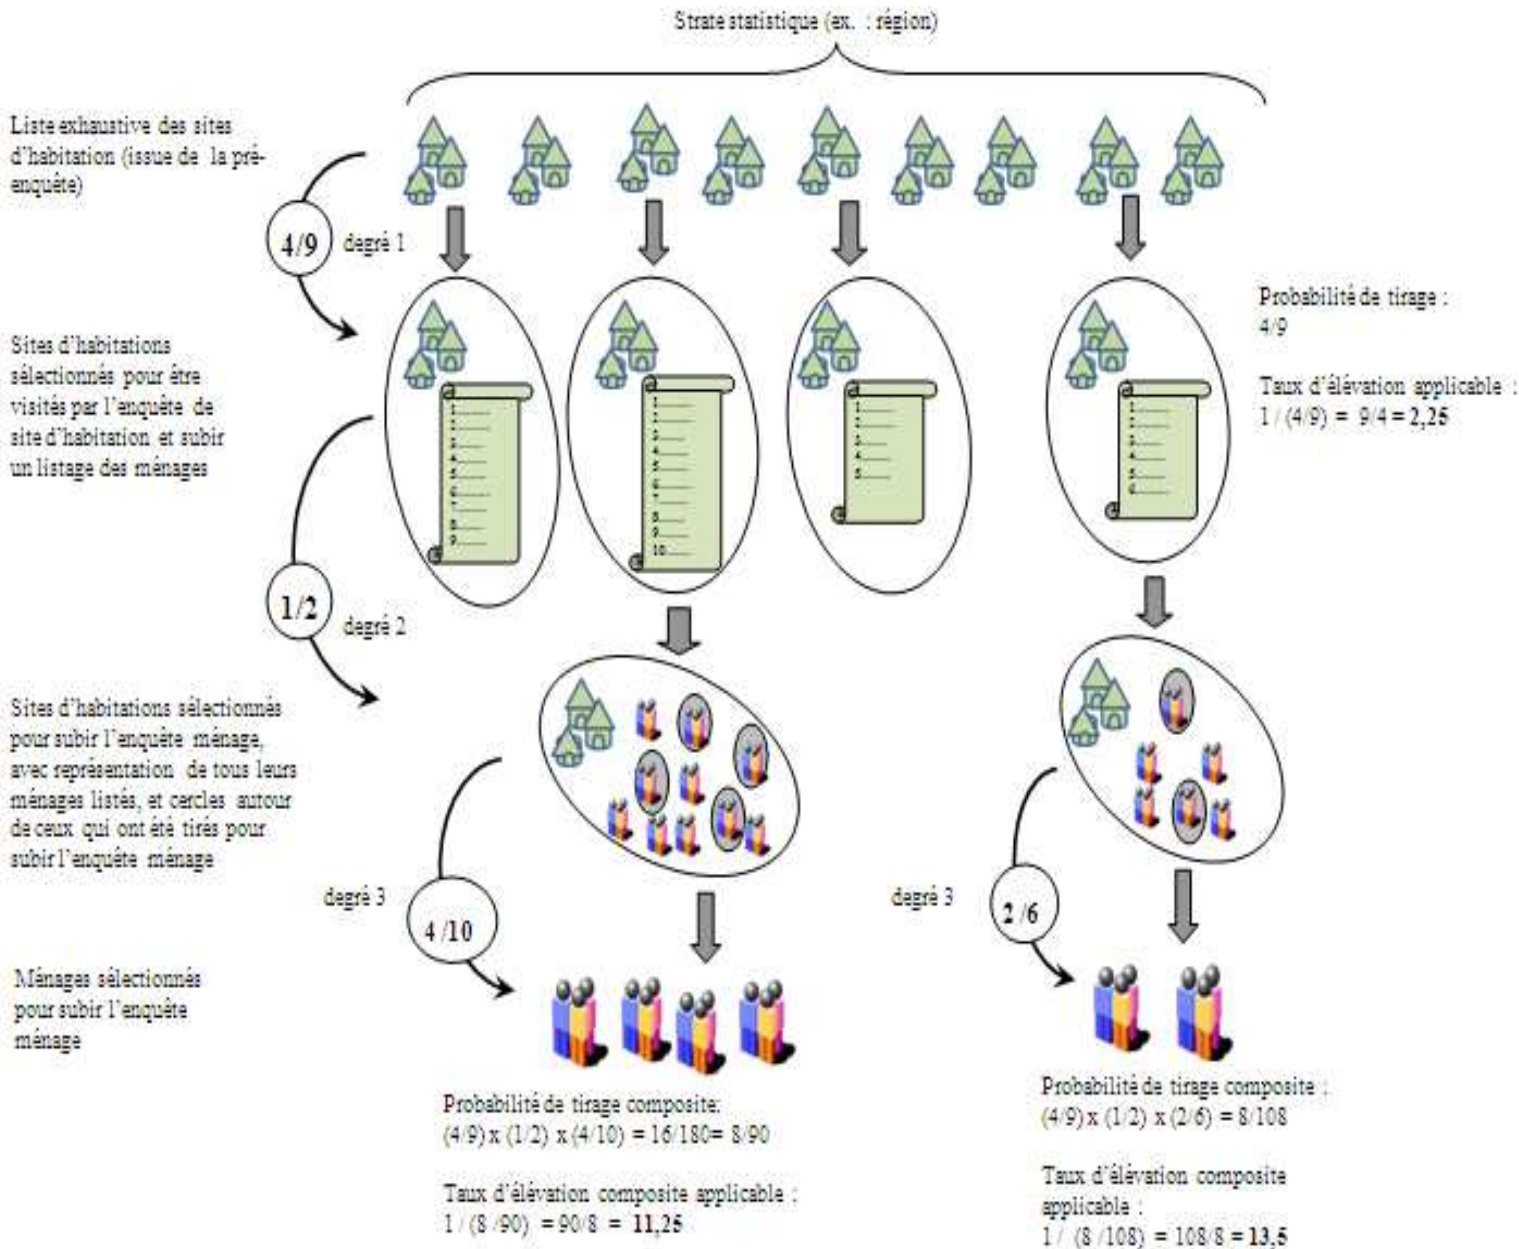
Strate statistique (ex. : région)

Liste exhaustive des sites d'habitation (issue de la pré-enquête)

4/9 degré 1

Probabilité de tirage : 4/9

Taux d'élévation applicable : 1 / (4/9) = 9/4 = 2,25

Sites d'habitations sélectionnés pour être visités par l'enquête de site d'habitation et subir un listage des ménages

1/2 degré 2

Sites d'habitations sélectionnés pour subir l'enquête ménage, avec représentation de tous leurs ménages listés, et cercles autour de ceux qui ont été tirés pour subir l'enquête ménage

degré 3 4 /10

degré 3 2 /6

Ménages sélectionnés pour subir l'enquête ménage

Probabilité de tirage composite: (4/9) x (1/2) x (4/10) = 16/180= 8/90

Taux d'élévation composite applicable : 1 / (8 /90) = 90/8 = 11,25

Probabilité de tirage composite : (4/9) x (1/2) x (2/6) = 8/108

Taux d'élévation composite applicable : 1 / (8 /108) = 108/8 = 13,5